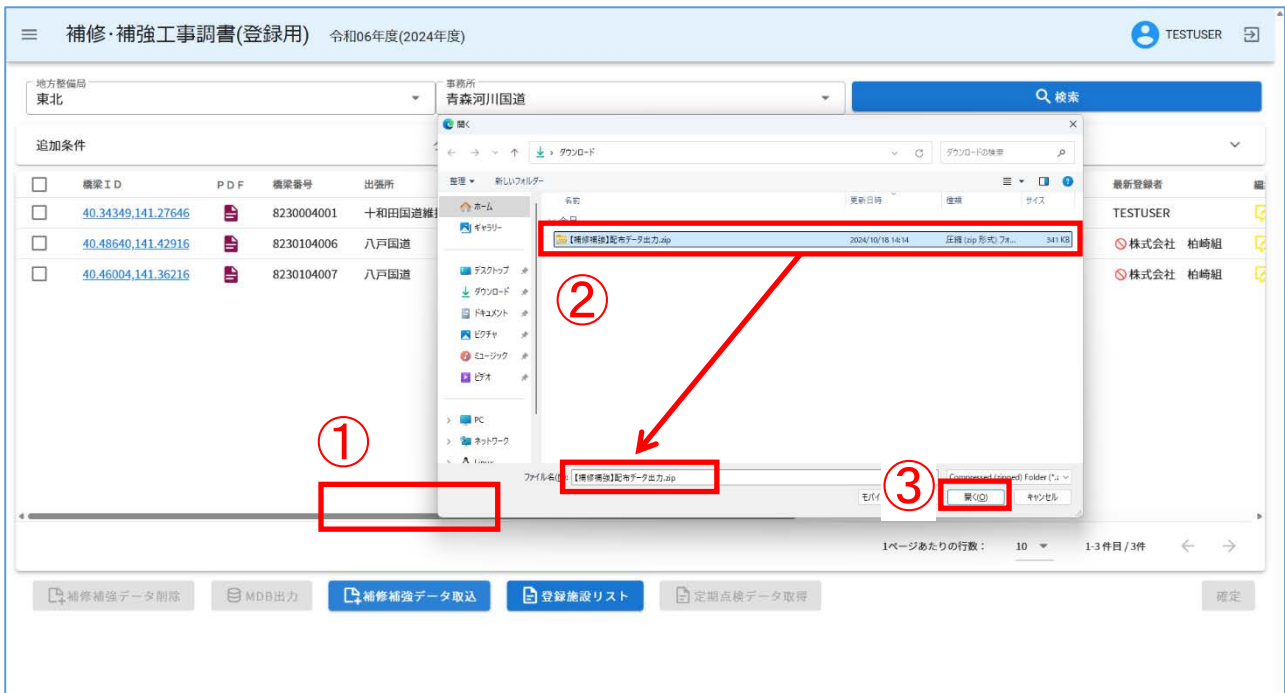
補修·補強工事調書(登録用) 令和06年度(2024年度)

TESTUSER

地方整備局
東北

事務所
青森河川国道

検索

追加条件

| | 橋梁ID | PDF | 橋梁番号 | 出張所 | 最新登録者 |
|---|---|---|---|---|---|
| | 40.34349,141.27646 | | 8230004001 | 十和田国道維 | TESTUSER |
| | 40.48640,141.42916 | | 8230104006 | 八戸国道 | 株式会社 柏崎組 |
| | 40.46004,141.36216 | | 8230104007 | 八戸国道 | 株式会社 柏崎組 |

開く

← → ∨ ↑ ダウンロード ∨ C ダウンロードの検索

整理 ▾ 新しいフォルダー

ホーム
ギャラリー
デスクトップ
ダウンロード
ドキュメント
ピクチャ
ミュージック
ビデオ
PC
ネットワーク

名前 更新日時 種類 サイズ
今日
【補修補強】配布データ出力.zip 2024/10/18 14:14 圧縮 (zip 形式) フォ... 341 KB

②

①

ファイル名(N): 【補修補強】配布データ出力.zip
Compressed (zipped) Folder (*.z
モバイ
③
開く(O) キャンセル

1ページあたりの行数: 10 1-3 件目 / 3件

補修補強データ削除 MDB出力 補修補強データ取込 登録施設リスト 定期点検データ取得 確定